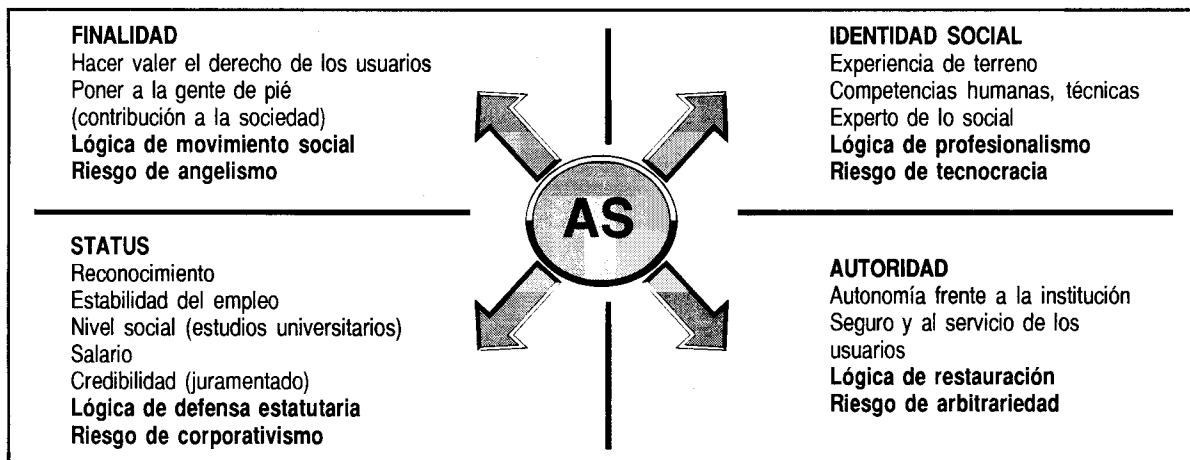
FINALIDAD
Hacer valer el derecho de los usuarios
Poner a la gente de pié
(contribución a la sociedad)
Lógica de movimiento social
Riesgo de angelismo

IDENTIDAD SOCIAL
Experiencia de terreno
Competencias humanas, técnicas
Experto de lo social
Lógica de profesionalismo
Riesgo de tecnocracia

AS

STATUS
Reconocimiento
Estabilidad del empleo
Nivel social (estudios universitarios)
Salario
Credibilidad (juramentado)
Lógica de defensa estatutaria
Riesgo de corporativismo

AUTORIDAD
Autonomía frente a la institución
Seguro y al servicio de los usuarios
Lógica de restauración
Riesgo de arbitrariedad